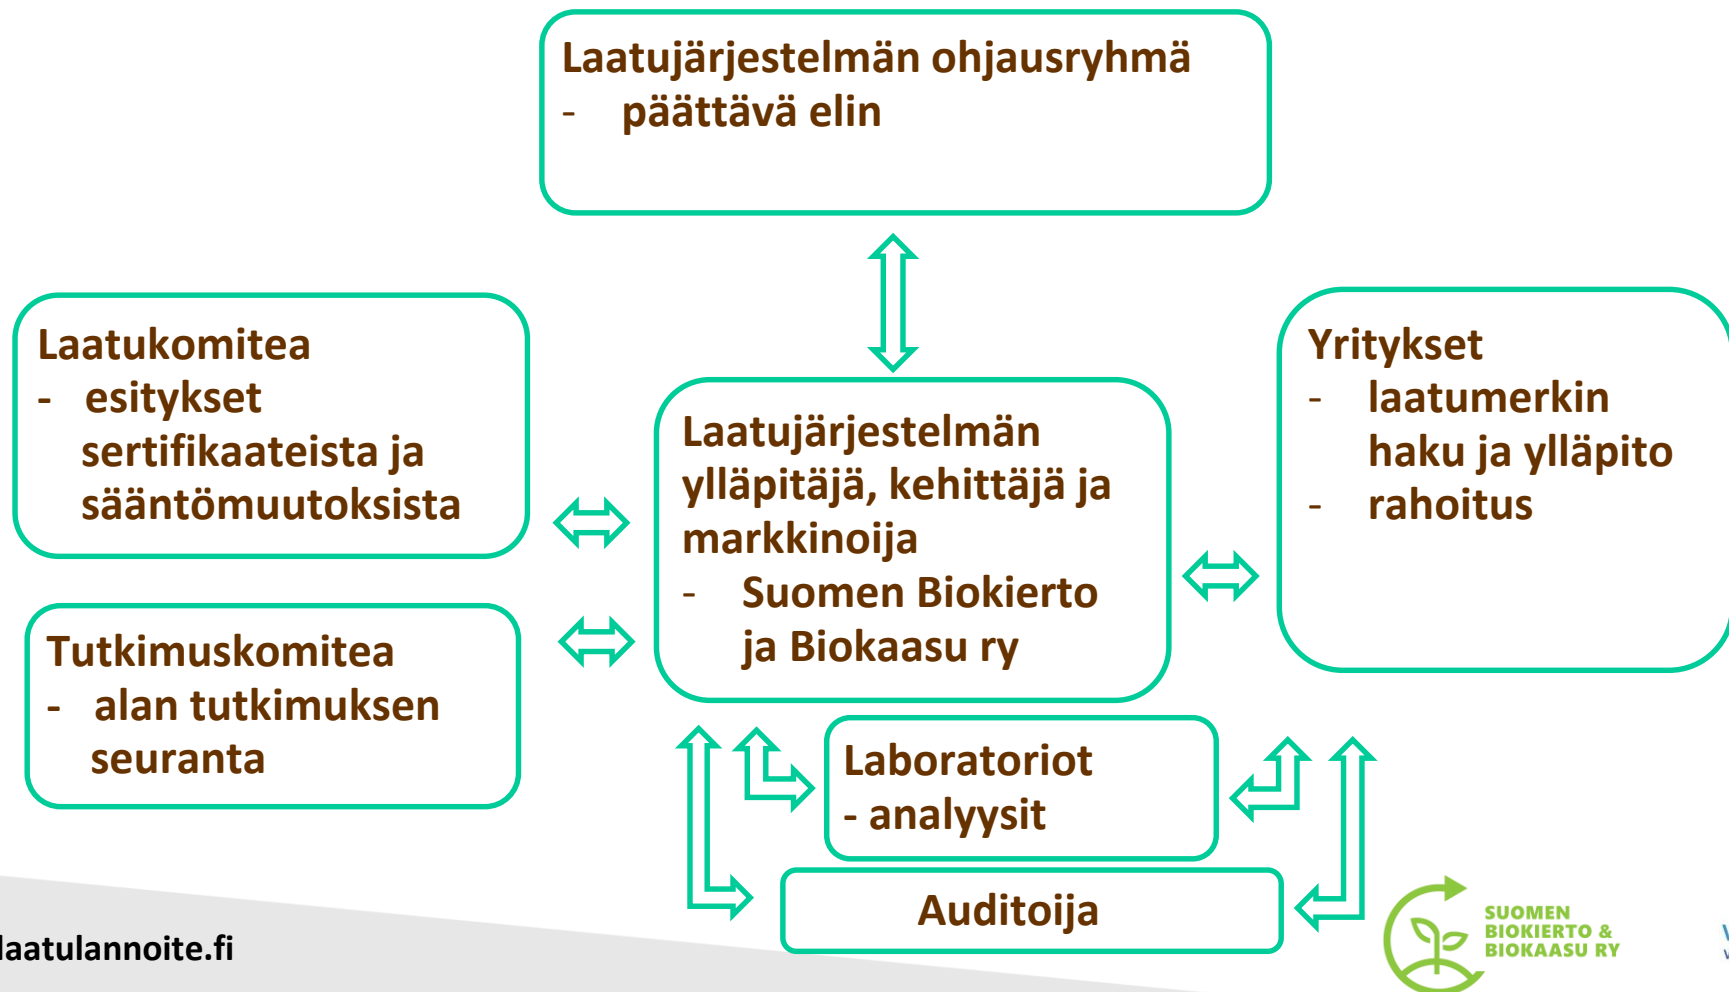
Laatujärjestelmän ohjausryhmä
- päättävä elin

Laatukomitea
- esitykset sertifikaateista ja sääntömuutoksista

Tutkimuskomitea
- alan tutkimuksen seuranta

Laatujärjestelmän ylläpitäjä, kehittäjä ja markkinoija
- Suomen Biokierto ja Biokaasu ry

Yritykset
- laatumerkin haku ja ylläpito
- rahoitus

Laboratoriot
- analyysit

Auditoija

laatulannoite.fi

SUOMEN BIOKIERTO & BIOKAASU RY